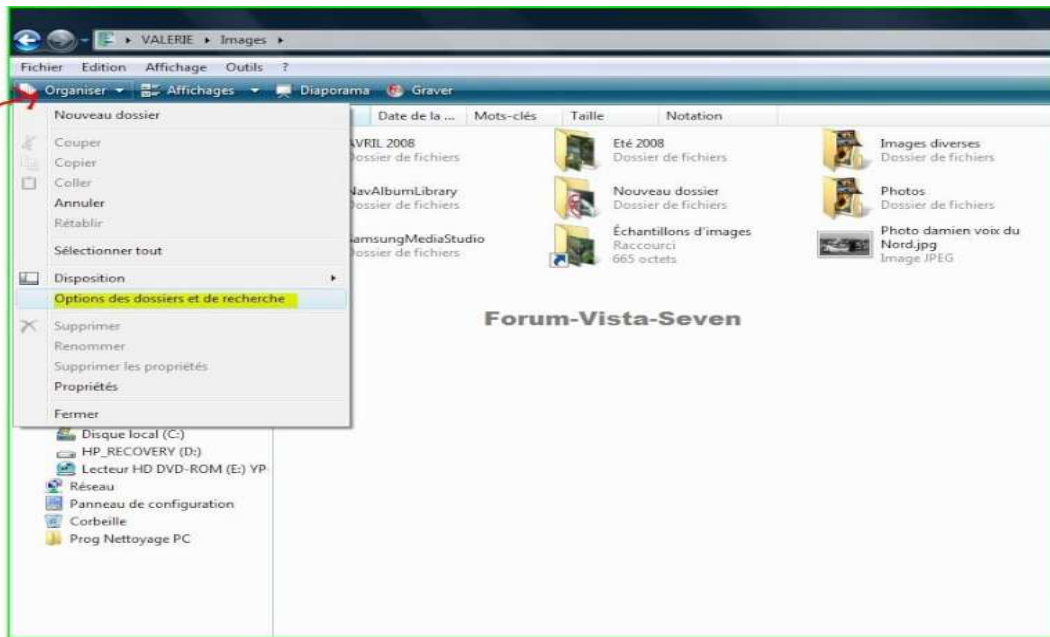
▸ VALERIE ▸ Images ▸

Fichier Edition Affichage Outils ?

Organiser ▾ Affichages ▾ Diaporama Graver

Nouveau dossier
Couper
Copier
Coller
Annuler
Rétablir
Sélectionner tout
Disposition ▸
Options des dossiers et de recherche
Supprimer
Renommer
Supprimer les propriétés
Propriétés
Fermer

Date de la ... Mots-clés Taille Notation

AVRIL 2008
Dossier de fichiers

NavAlbumLibrary
Dossier de fichiers

SamsungMediaStudio
Dossier de fichiers

Eté 2008
Dossier de fichiers

Nouveau dossier
Dossier de fichiers

Échantillons d'images
Raccourci
665 octets

Images diverses
Dossier de fichiers

Photos
Dossier de fichiers

Photo damien voix du Nord.jpg
Image JPEG

Forum-Vista-Seven

Disque local (C:)
HP_RECOVERY (D:)
Lecteur HD DVD-ROM (E:) YP
Réseau
Panneau de configuration
Corbeille
Prog Nettoyage PC